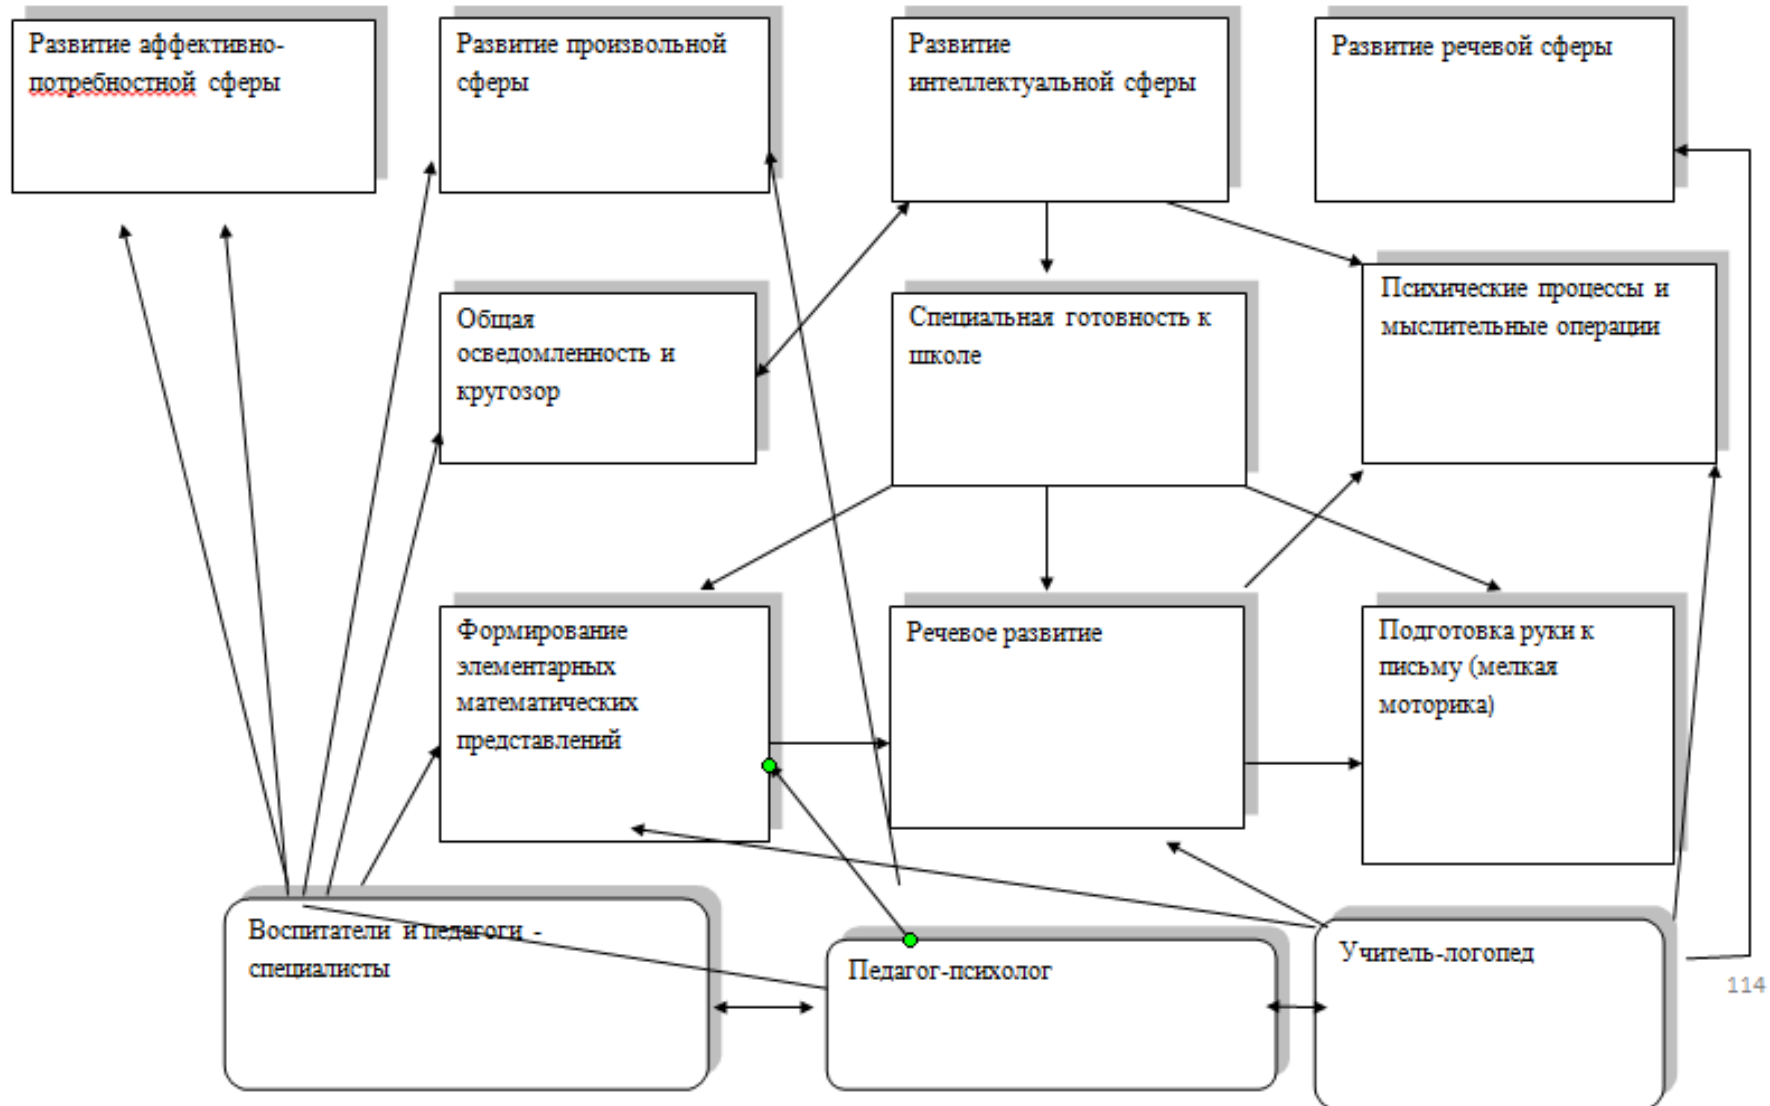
Развитие аффективно-потребностной сферы

Развитие произвольной сферы

Развитие интеллектуальной сферы

Развитие речевой сферы

Общая осведомленность и кругозор

Специальная готовность к школе

Психические процессы и мыслительные операции

Формирование элементарных математических представлений

Речевое развитие

Подготовка руки к письму (мелкая моторика)

Воспитатели и педагоги - специалисты

Педагог-психолог

Учитель-логопед

114